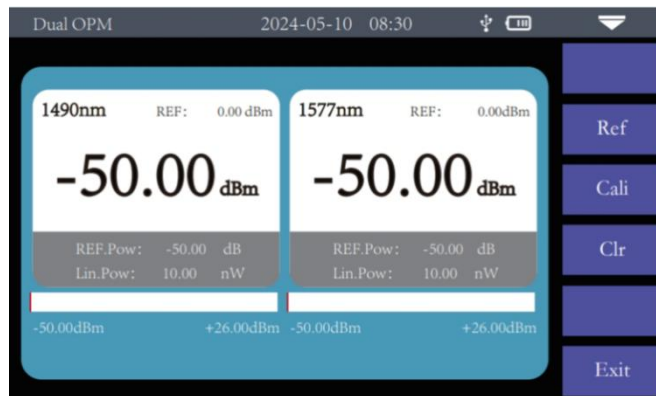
Dual OPM 2024-05-10 08:30

1490nm REF: 0.00 dBm

-50.00 dBm

REF.Pow: -50.00 dB
Lin.Pow: 10.00 nW

-50.00dBm +26.00dBm

1577nm REF: 0.00dBm

-50.00 dBm

REF.Pow: -50.00 dB
Lin.Pow: 10.00 nW

-50.00dBm +26.00dBm

Ref

Cali

Clr

Exit